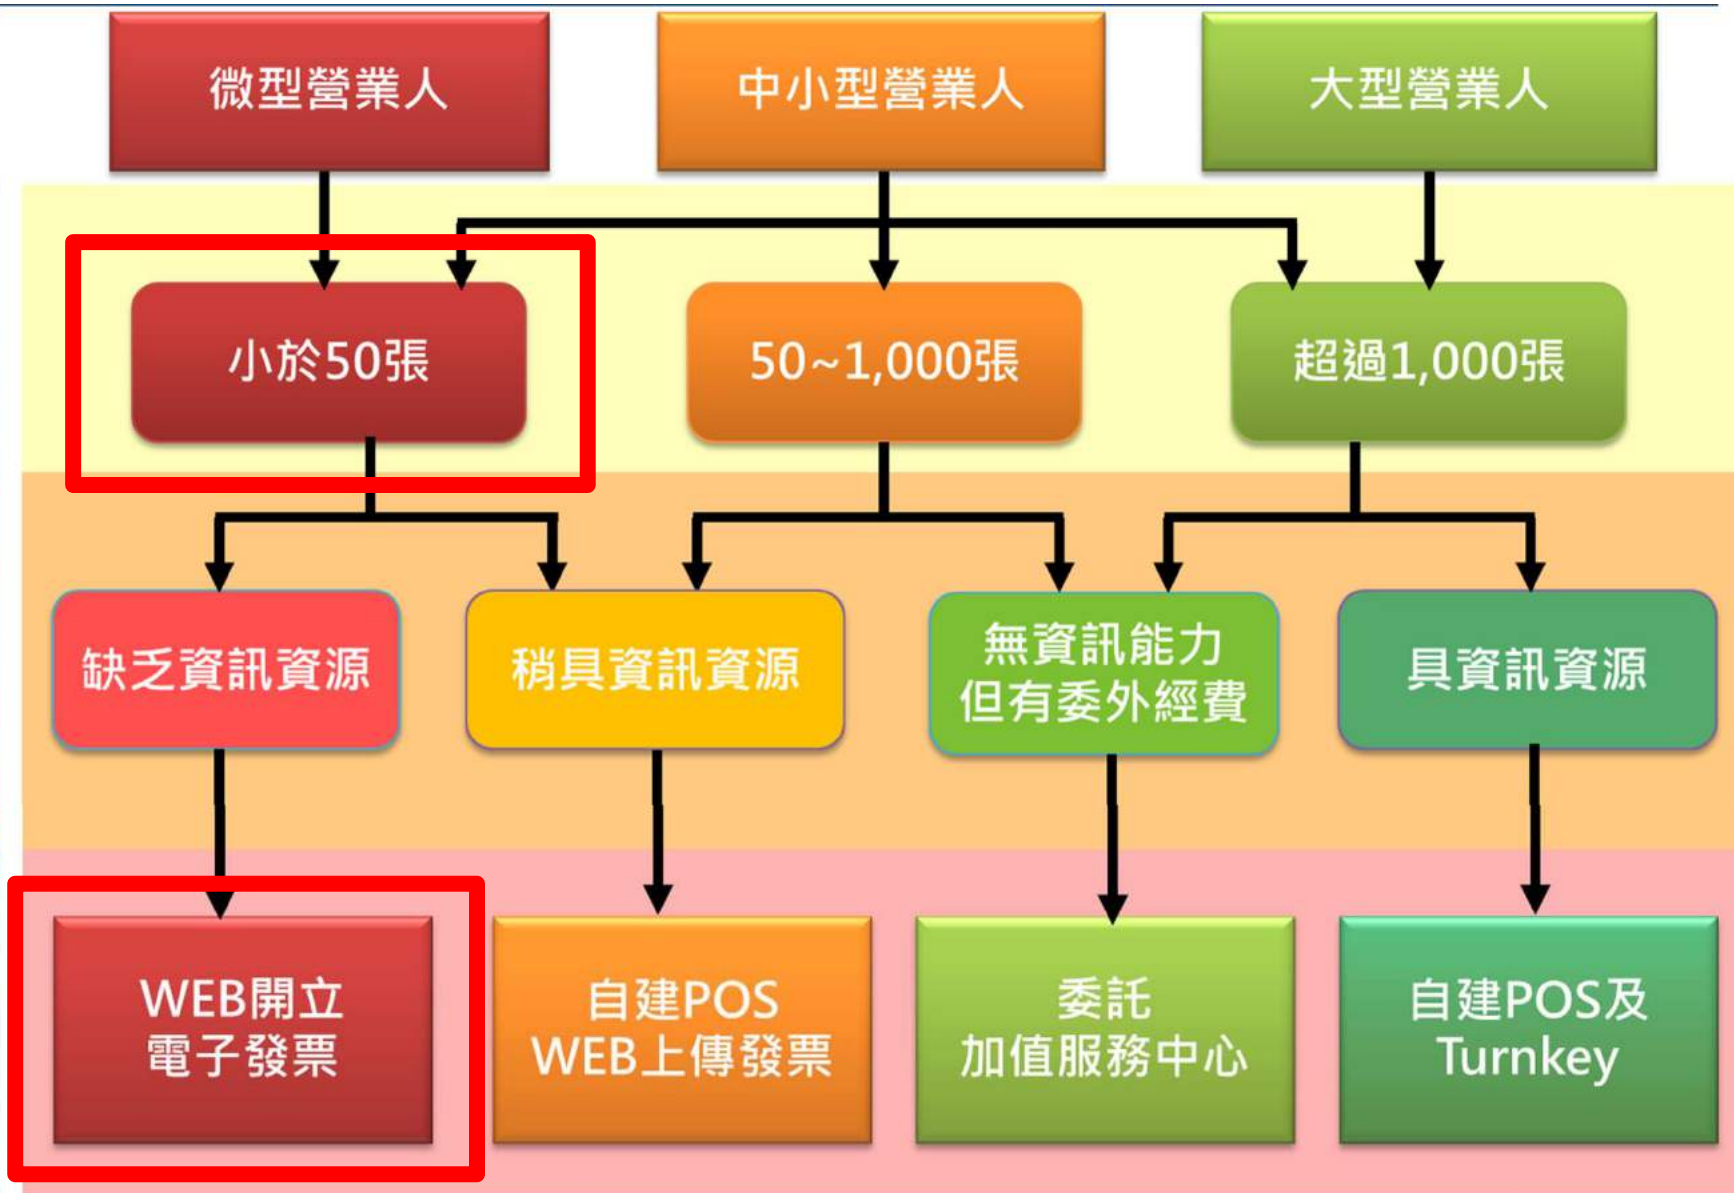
微型營業人

中小型營業人

大型營業人

小於50張

50~1,000張

超過1,000張

缺乏資訊資源

稍具資訊資源

無資訊能力
但有委外經費

具資訊資源

WEB開立
電子發票

自建POS
WEB上傳發票

委託
加值服務中心

自建POS及
Turnkey